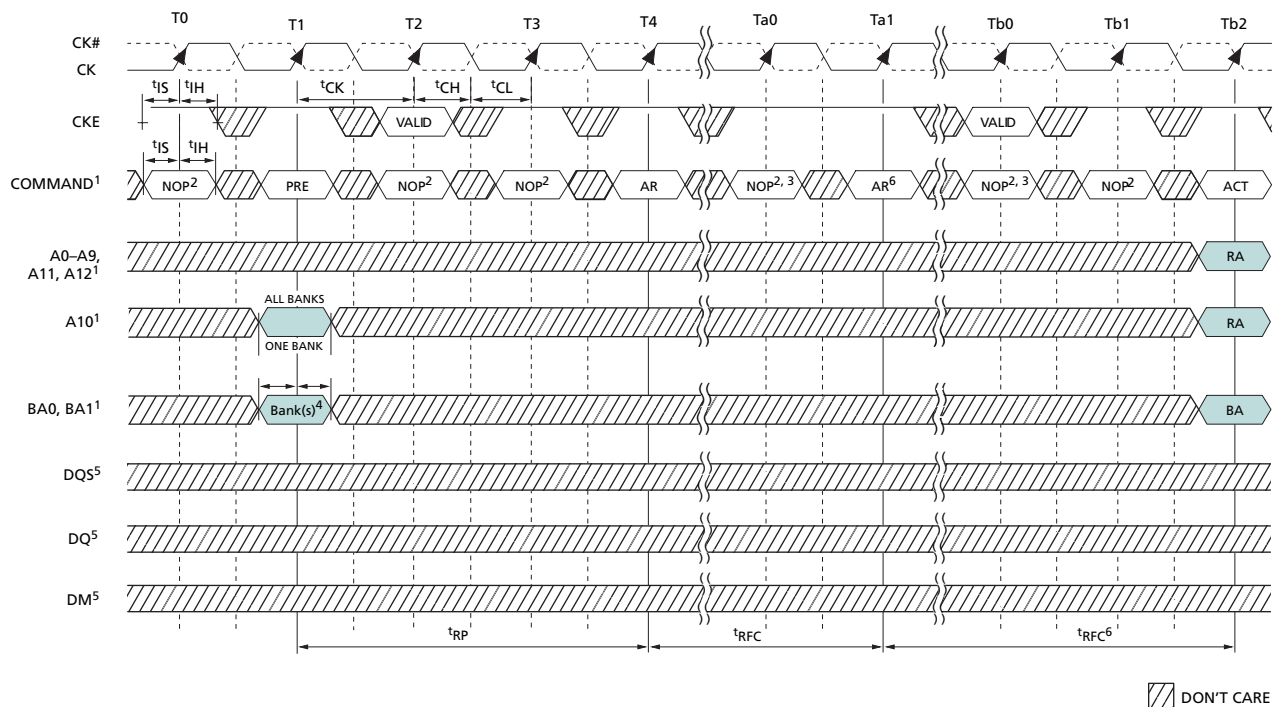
T0 T1 T2 T3 T4 Ta0 Ta1 Tb0 Tb1 Tb2

CK#
CK

$^tIS$ $^tIH$ $^tCK$ $^tCH$ $^tCL$

CKE VALID VALID

$^tIS$ $^tIH$

COMMAND$^1$ NOP$^2$ PRE NOP$^2$ NOP$^2$ AR NOP$^{2, 3}$ AR$^6$ NOP$^{2, 3}$ NOP$^2$ ACT

A0–A9, A11, A12$^1$ RA

ALL BANKS
A10$^1$ RA
ONE BANK

BA0, BA1$^1$ Bank(s)$^4$ BA

DQS$^5$

DQ$^5$

DM$^5$

$^tRP$ $^tRFC$ $^tRFC^6$

DON'T CARE